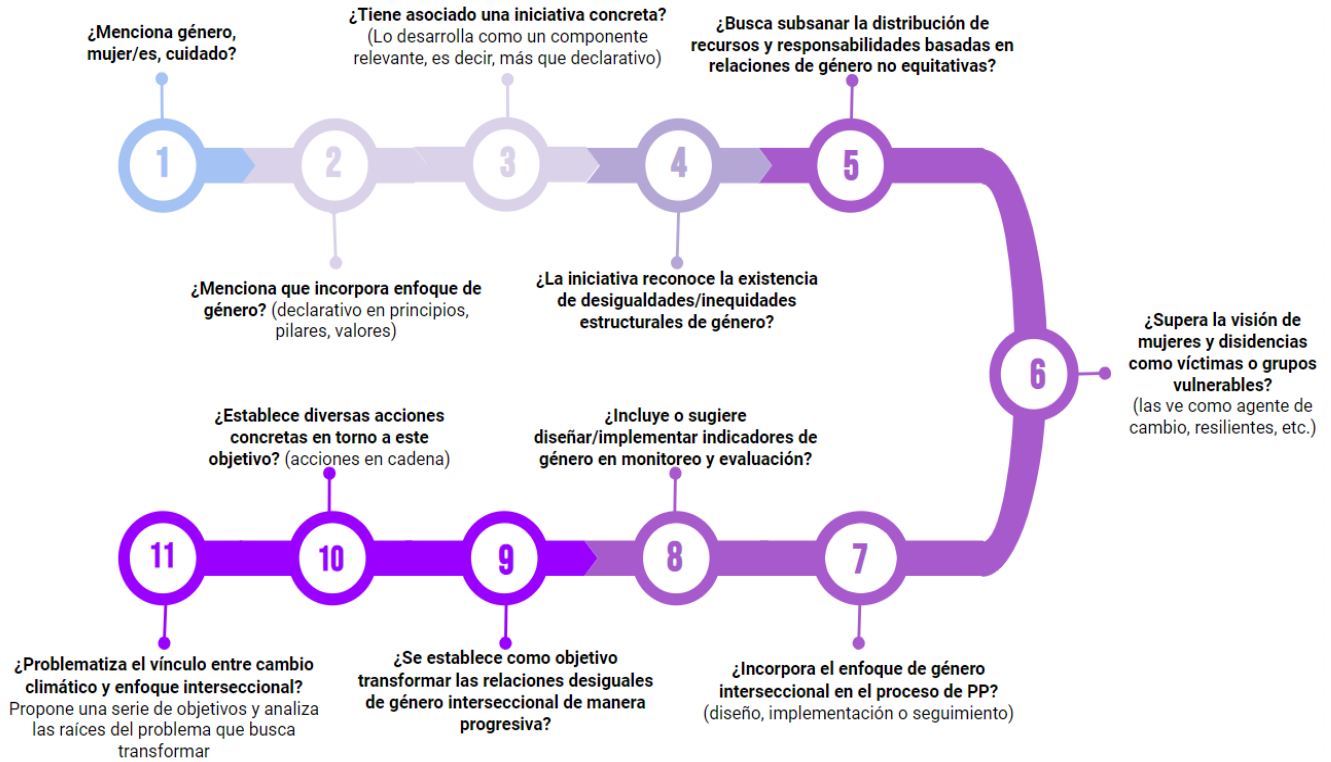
1

¿Menciona género, mujer/es, cuidado?

2

¿Menciona que incorpora enfoque de género? (declarativo en principios, pilares, valores)

3

¿Tiene asociado una iniciativa concreta? (Lo desarrolla como un componente relevante, es decir, más que declarativo)

4

¿La iniciativa reconoce la existencia de desigualdades/inequidades estructurales de género?

5

¿Busca subsanar la distribución de recursos y responsabilidades basadas en relaciones de género no equitativas?

6

¿Supera la visión de mujeres y disidencias como víctimas o grupos vulnerables? (las ve como agente de cambio, resilientes, etc.)

7

¿Incorpora el enfoque de género interseccional en el proceso de PP? (diseño, implementación o seguimiento)

8

¿Incluye o sugiere diseñar/implementar indicadores de género en monitoreo y evaluación?

9

¿Se establece como objetivo transformar las relaciones desiguales de género interseccional de manera progresiva?

10

¿Establece diversas acciones concretas en torno a este objetivo? (acciones en cadena)

11

¿Problematiza el vínculo entre cambio climático y enfoque interseccional? Propone una serie de objetivos y analiza las raíces del problema que busca transformar